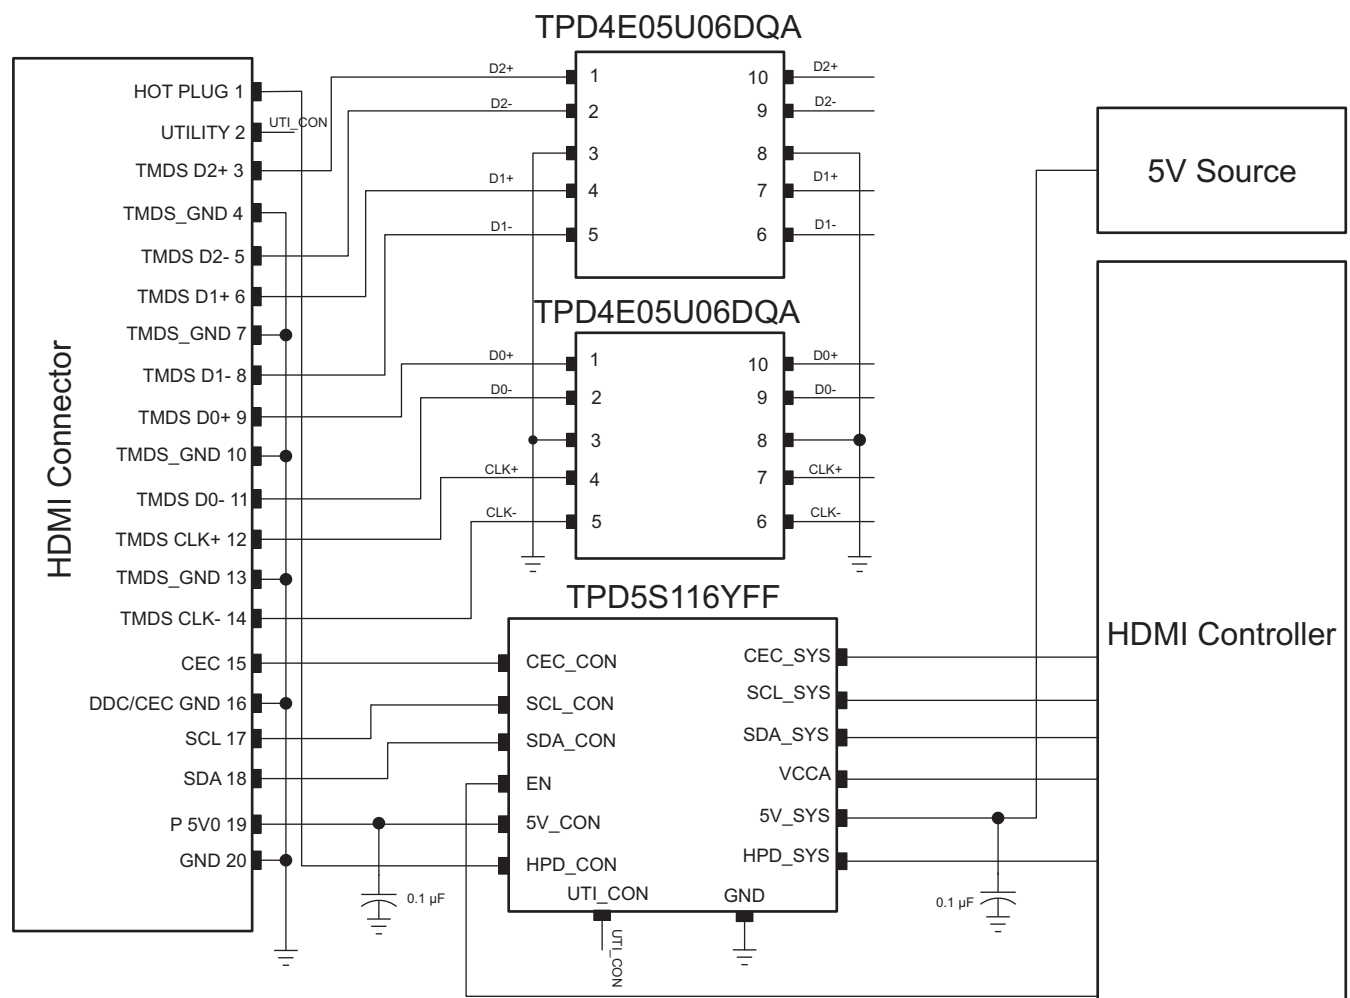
TPD4E05U06DQA

HDMI Connector

HOT PLUG 1
UTILITY 2
TMDS D2+ 3
TMDS_GND 4
TMDS D2- 5
TMDS D1+ 6
TMDS_GND 7
TMDS D1- 8
TMDS D0+ 9
TMDS_GND 10
TMDS D0- 11
TMDS CLK+ 12
TMDS_GND 13
TMDS CLK- 14
CEC 15
DDC/CEC GND 16
SCL 17
SDA 18
P 5V0 19
GND 20

UTI_CON

D2+ 1
D2- 2
3
D1+ 4
D1- 5
10 D2+
9 D2-
8
7 D1+
6 D1-

5V Source

TPD4E05U06DQA

D0+ 1
D0- 2
3
CLK+ 4
CLK- 5
10 D0+
9 D0-
8
7 CLK+
6 CLK-

TPD5S116YFF

CEC_CON
SCL_CON
SDA_CON
EN
5V_CON
HPD_CON
UTI_CON
GND
CEC_SYS
SCL_SYS
SDA_SYS
VCCA
5V_SYS
HPD_SYS

HDMI Controller

0.1 µF
0.1 µF
UTI_CON